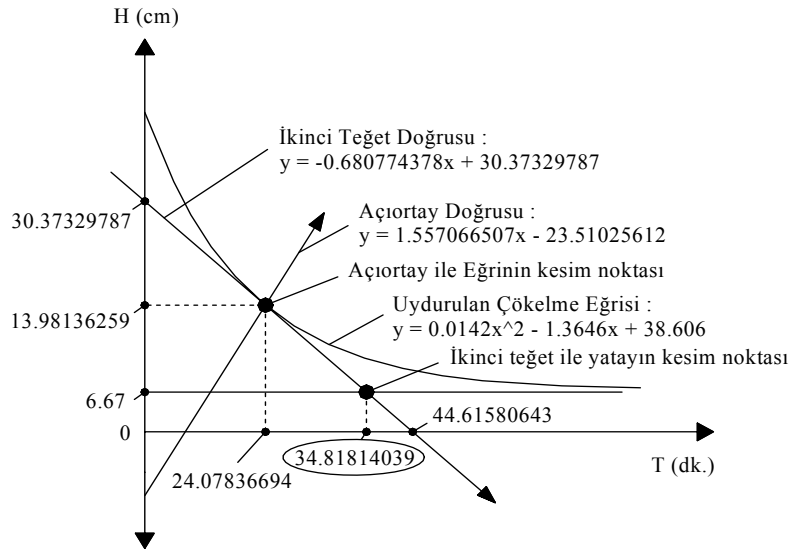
H (cm)

İkinci Teğet Doğrusu :
y = -0.680774378x + 30.37329787

30.37329787

Açıortay Doğrusu :
y = 1.557066507x - 23.51025612

Açıortay ile Eğrinin kesim noktası

13.98136259

Uydurulan Çökelme Eğrisi :
y = 0.0142x^2 - 1.3646x + 38.606

İkinci teğet ile yatayın kesim noktası

6.67

44.61580643

0

34.81814039

T (dk.)

24.07836694